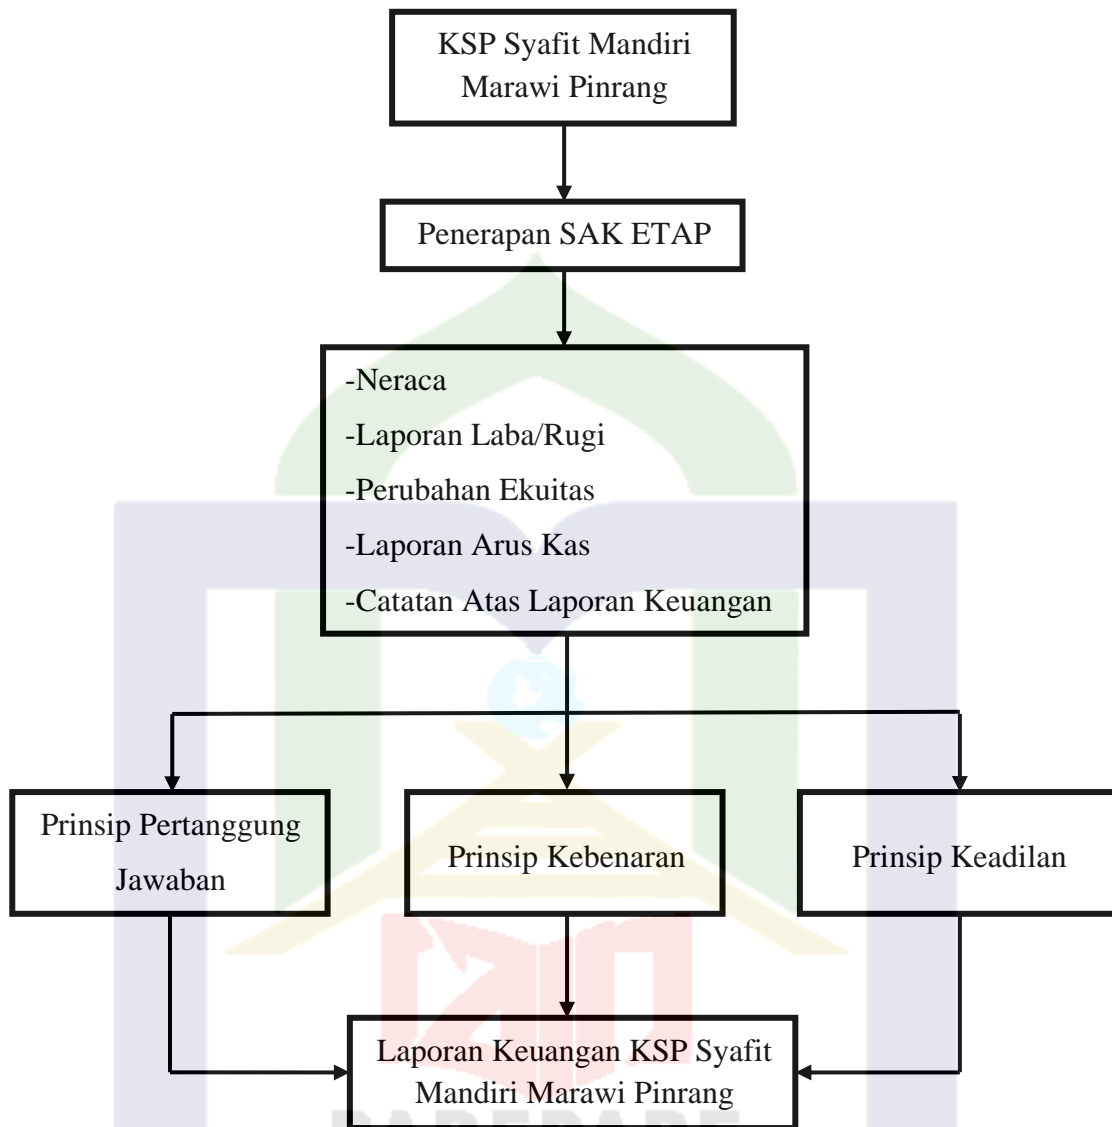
KSP Syafit Mandiri Marawi Pinrang

Penerapan SAK ETAP

-Neraca
-Laporan Laba/Rugi
-Perubahan Ekuitas
-Laporan Arus Kas
-Catatan Atas Laporan Keuangan

Prinsip Pertanggung Jawaban

Prinsip Kebenaran

Prinsip Keadilan

Laporan Keuangan KSP Syafit Mandiri Marawi Pinrang